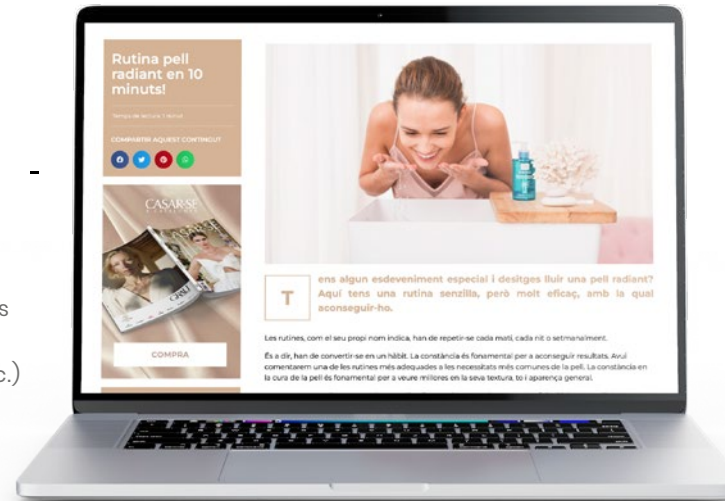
-

s

c.)

Rutina pell radiant en 10 minuts!

Temps de lectura: 1 minut

COMPARTIR AQUEST CONTINGUT

CASAR-SE

COMPRA

T

ens algun esdeveniment especial i desitges lluir una pell radiant? Aquí tens una rutina senzilla, però molt eficaç, amb la qual aconseguir-ho.

Les rutines, com el seu propi nom indica, han de repetir-se cada matí, cada nit o setmanalment.

És a dir, han de convertir-se en un hàbit. La constància és fonamental per a aconseguir resultats. Avui comentarem una de les rutines més adequades a les necessitats més comunes de la pell. La constància en la cura de la pell és fonamental per a veure millores en la seva textura, to i aparença general.